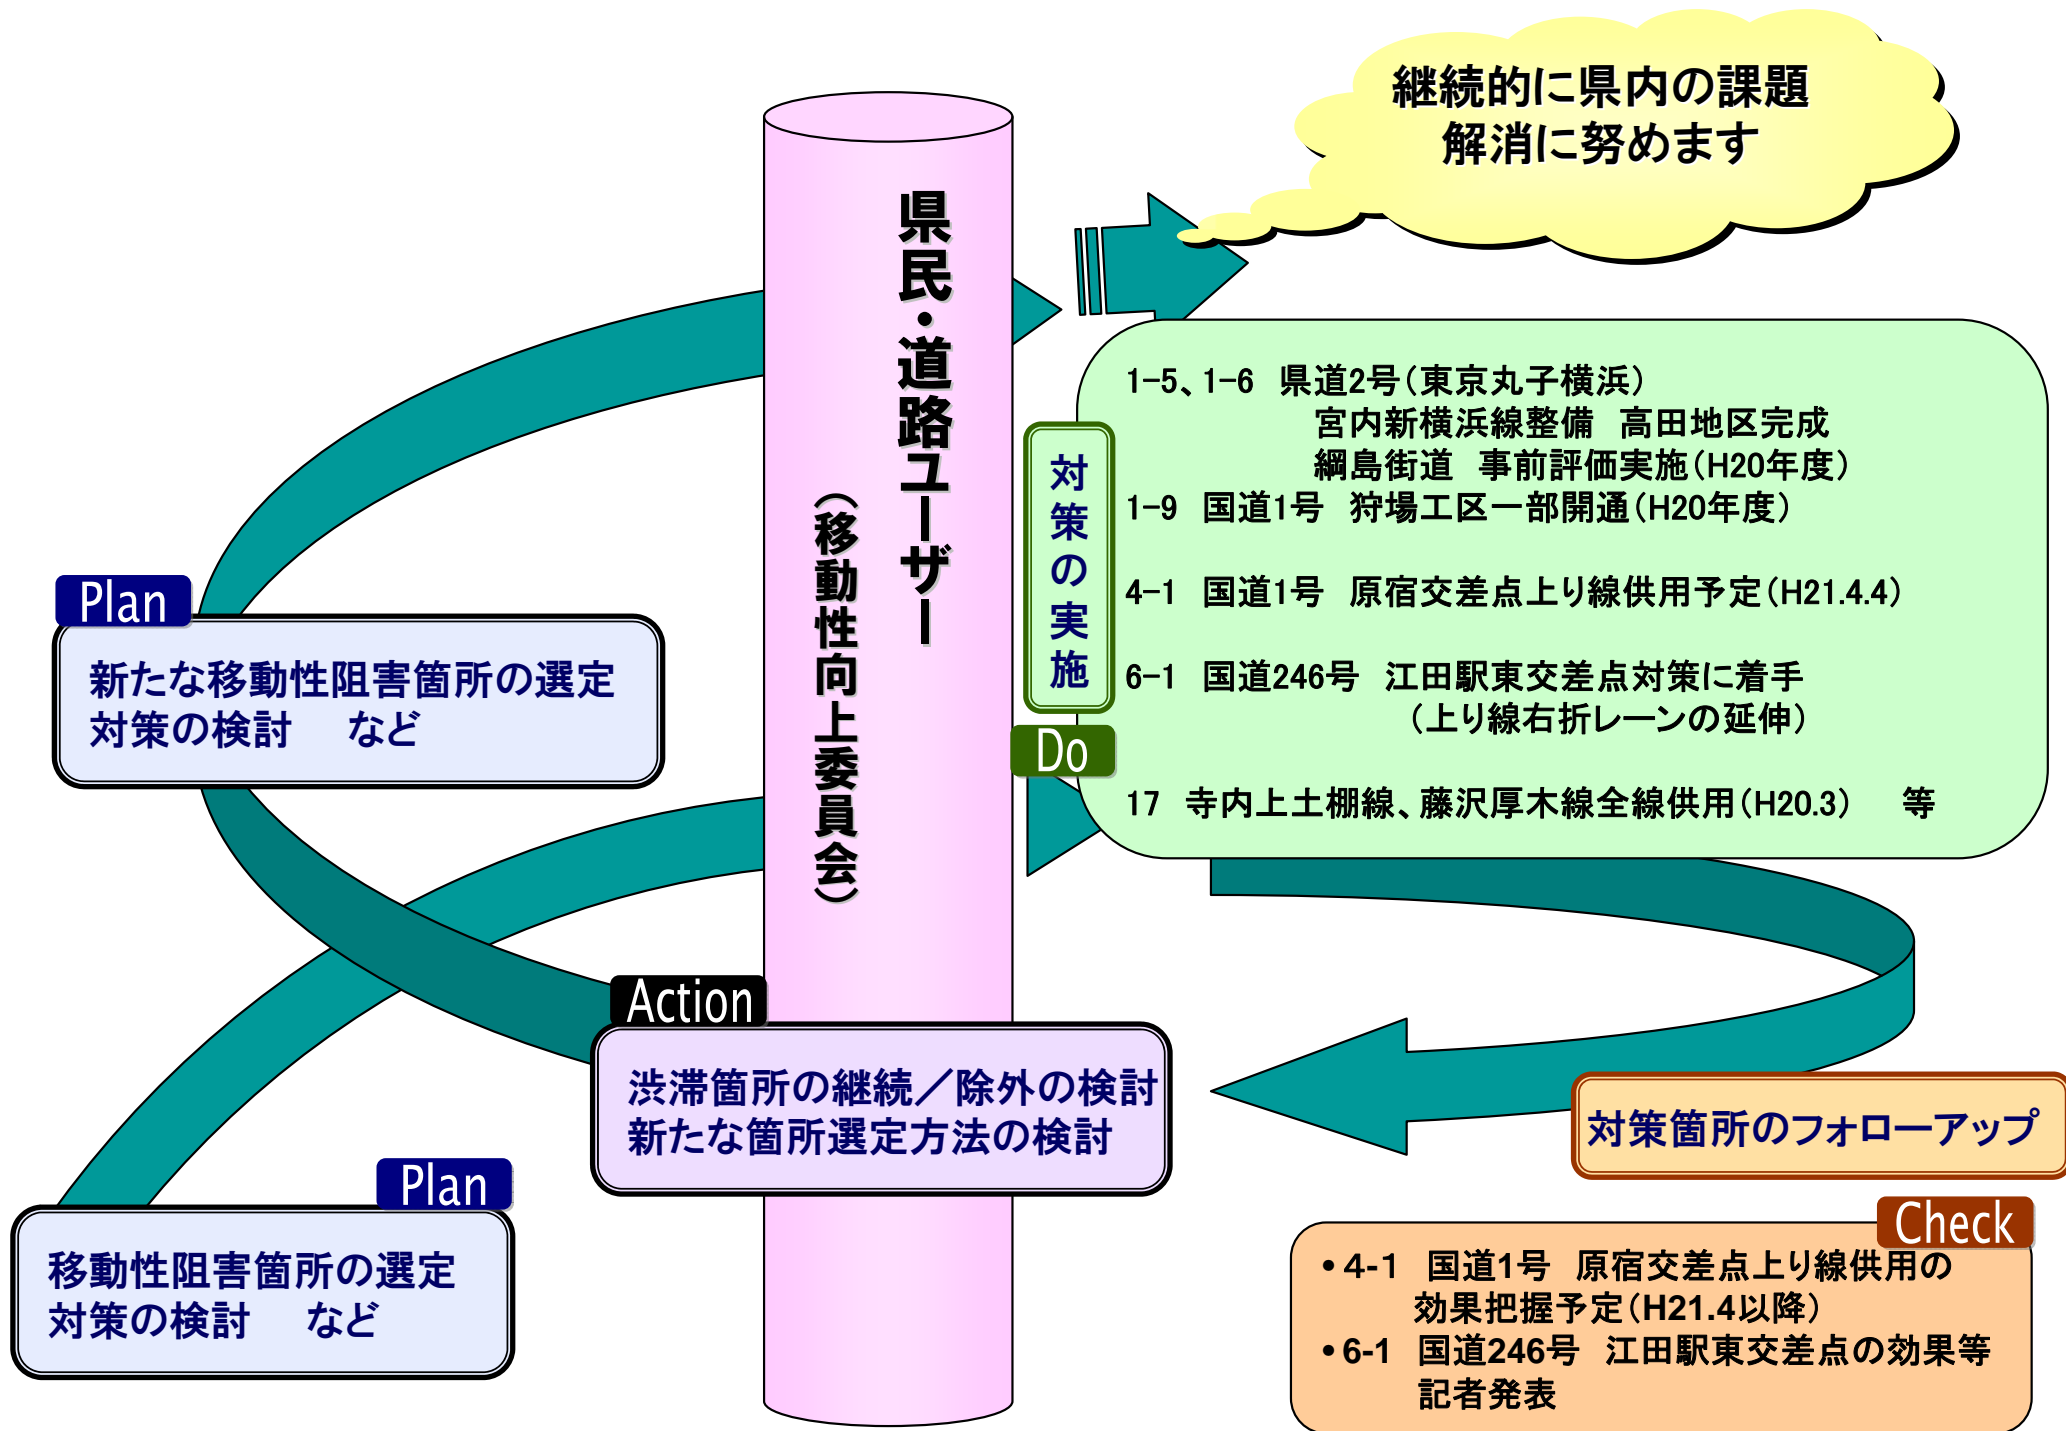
継続的に県内の課題
解消に努めます

県民・道路ユーザー
（移動性向上委員会）

Plan
新たな移動性阻害箇所の選定
対策の検討　　など

対策の実施

Do

1-5、1-6　県道2号（東京丸子横浜）
宮内新横浜線整備　高田地区完成
綱島街道　事前評価実施（H20年度）
1-9　国道1号　狩場工区一部開通（H20年度）

4-1　国道1号　原宿交差点上り線供用予定（H21.4.4）

6-1　国道246号　江田駅東交差点対策に着手
（上り線右折レーンの延伸）

17　寺内上土棚線、藤沢厚木線全線供用（H20.3）　等

Action
渋滞箇所の継続／除外の検討
新たな箇所選定方法の検討

対策箇所のフォローアップ

Plan
移動性阻害箇所の選定
対策の検討　　など

Check
• 4-1　国道1号　原宿交差点上り線供用の効果把握予定（H21.4以降）
• 6-1　国道246号　江田駅東交差点の効果等記者発表